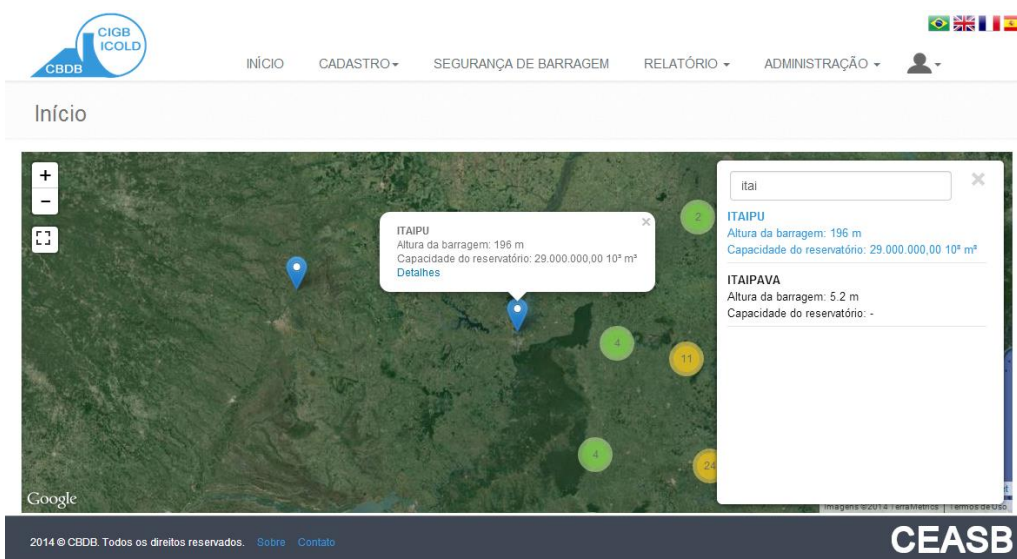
CIGB
ICOLD
CBDB

INÍCIO CADASTRO SEGURANÇA DE BARRAGEM RELATÓRIO ADMINISTRAÇÃO

Início

+
−

ITAIPU
Altura da barragem: 196 m
Capacidade do reservatório: 29.000.000,00 10³ m³
Detalhes

2
4
11
4
24

itai

ITAIPU
Altura da barragem: 196 m
Capacidade do reservatório: 29.000.000,00 10³ m³

ITAIPAVA
Altura da barragem: 5.2 m
Capacidade do reservatório: -

Google
Imagens ©2014 TerraMetrics Termos de Uso

2014 © CBDB. Todos os direitos reservados. Sobre Contato

CEASB